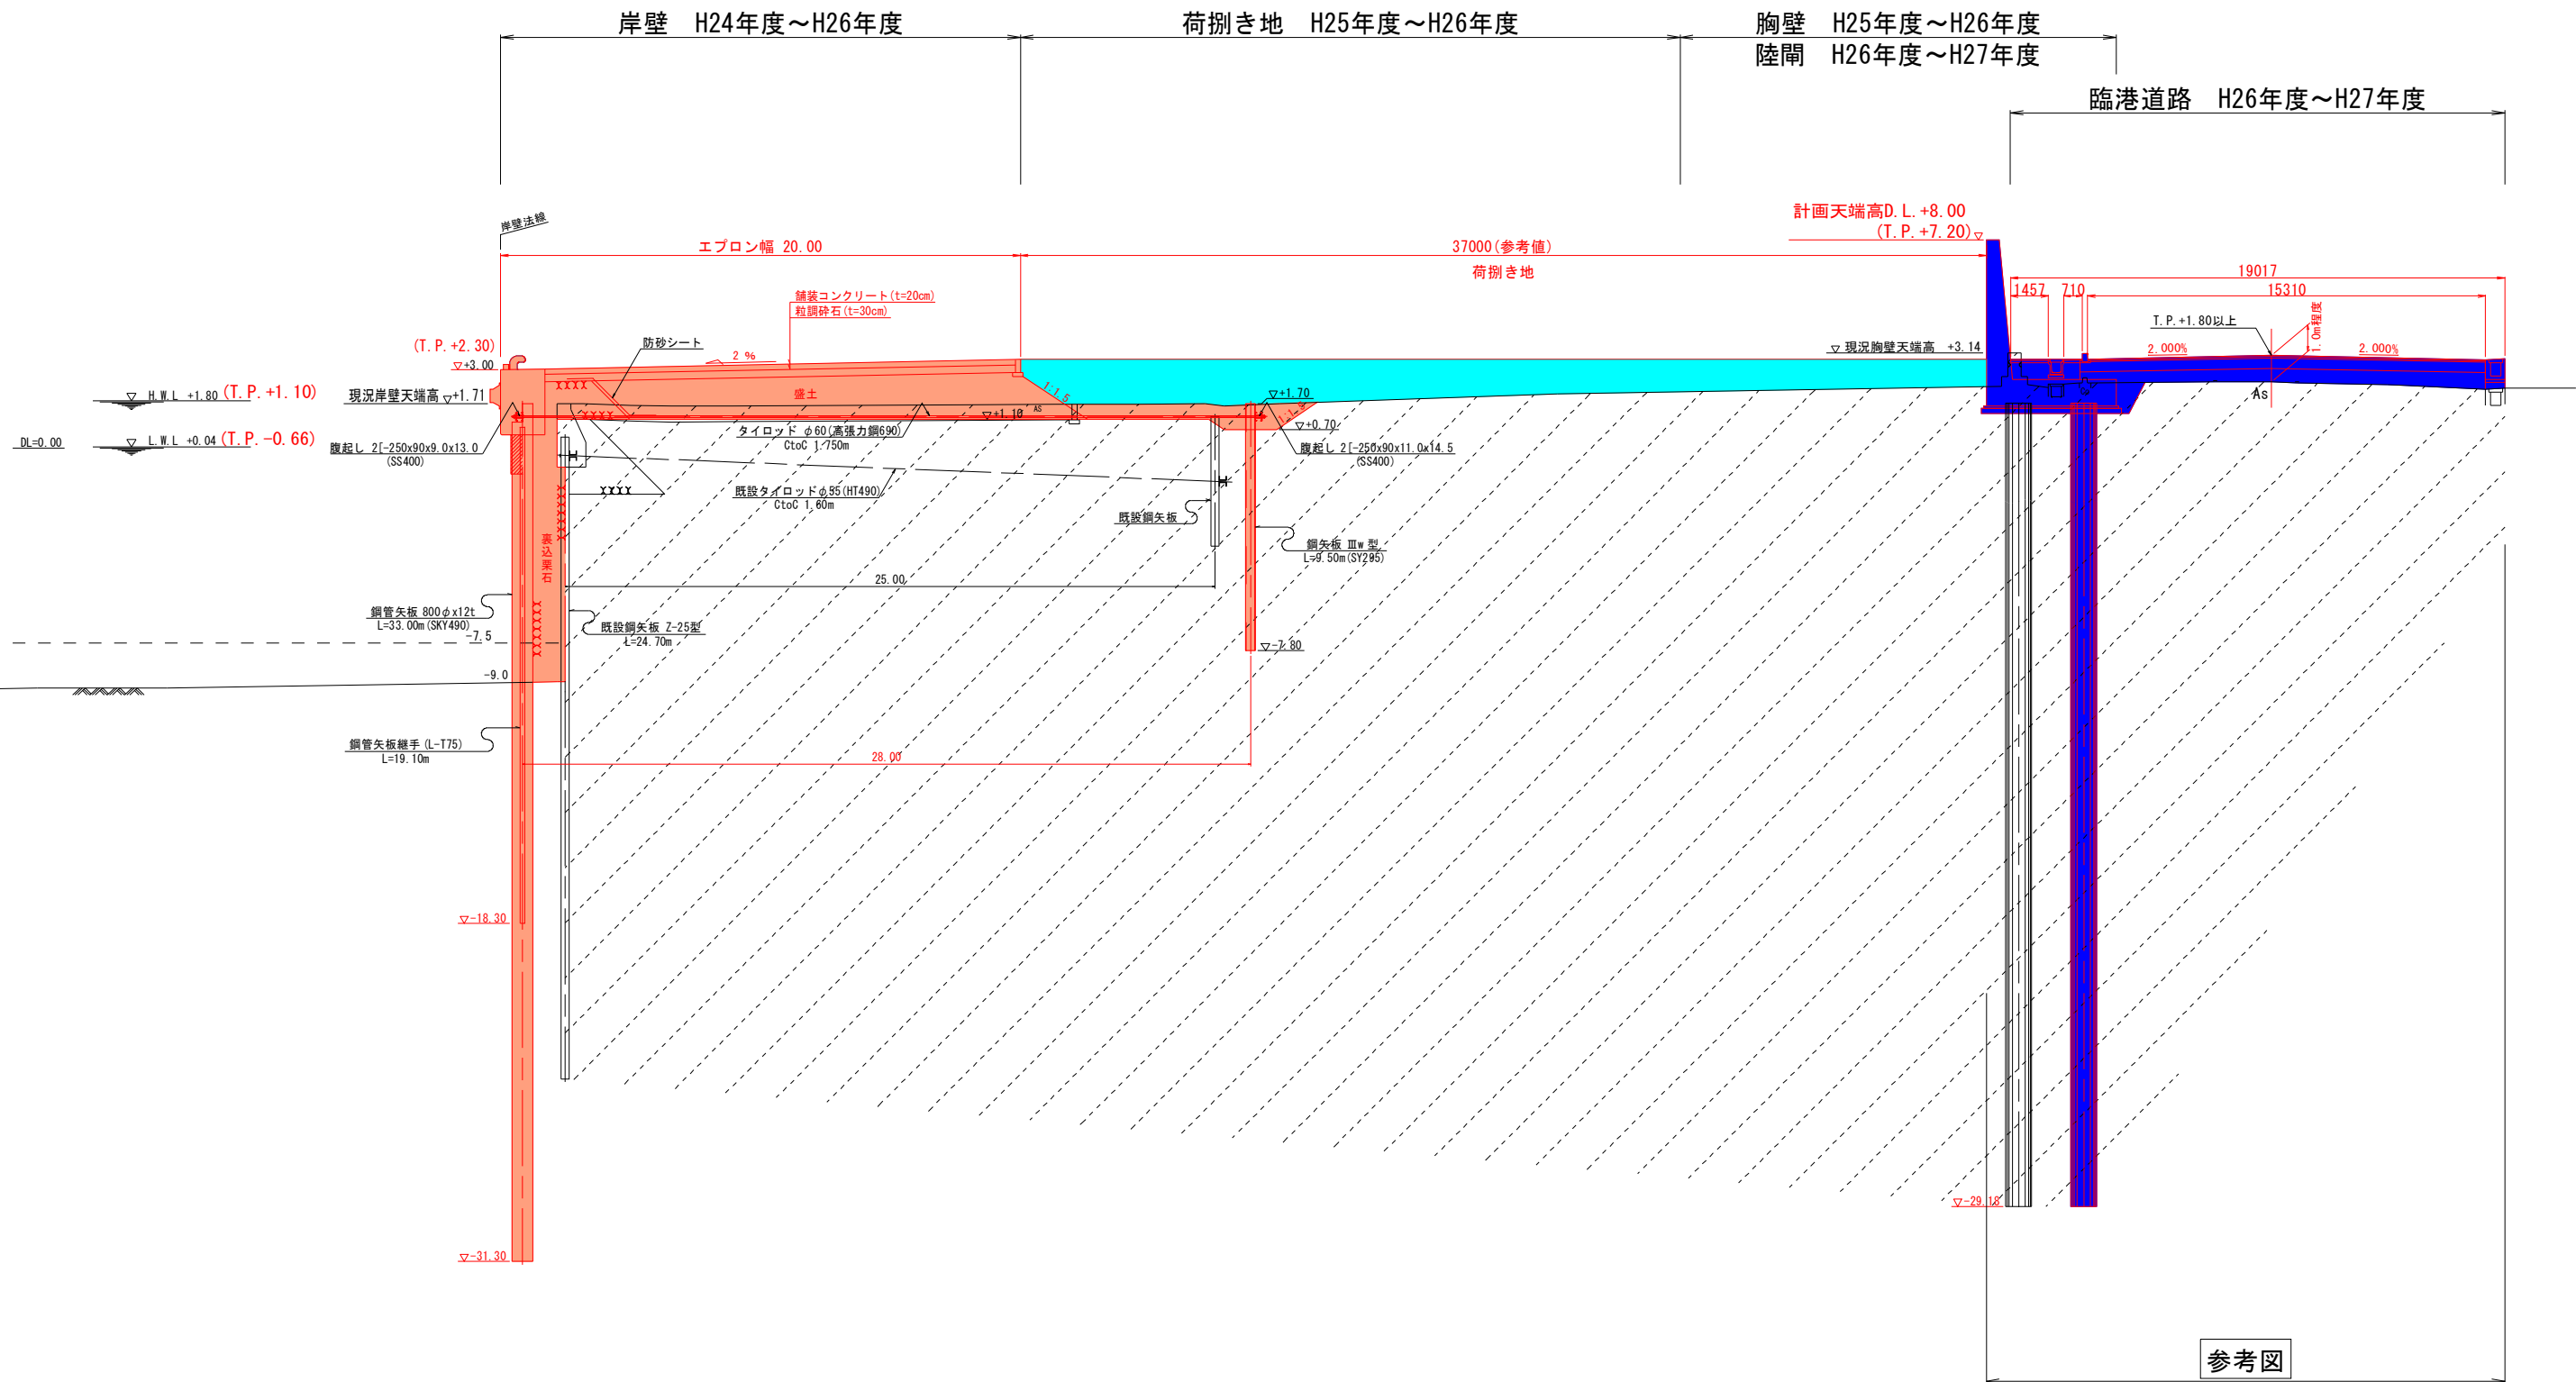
岸壁　H24年度～H26年度

荷捌き地　H25年度～H26年度

胸壁　H25年度～H26年度
陸閘　H26年度～H27年度

臨港道路　H26年度～H27年度

岸壁法線

エプロン幅 20.00

37000(参考値)
荷捌き地

計画天端高D.L.+8.00
(T.P.+7.20)

19017
1457　710　15310
T.P.+1.80以上
2.000%　2.000%
1.0m程度
As

舗装コンクリート(t=20cm)
粒調砕石(t=30cm)

防砂シート
2 %

(T.P.+2.30)
+3.00

現況胸壁天端高 +3.14

H.W.L +1.80 (T.P.+1.10)
現況岸壁天端高 +1.71
DL=0.00
L.W.L +0.04 (T.P.-0.66)

盛土
+1.10
+1.70
+0.70
1:1.5

腹起し 2[-250x90x9.0x13.0
(SS400)

タイロッド φ60(高張力鋼690)
CtoC 1.750m

腹起し 2[-250x90x11.0x14.5
(SS400)

既設タイロッドφ55(HT490)
CtoC 1.60m

既設鋼矢板

鋼矢板 Ⅲw 型
L=9.50m(SY295)

裏込栗石

25.00

鋼管矢板 800φx12t
L=33.00m(SKY490)
-7.5

既設鋼矢板 Z-25型
L=24.70m

-7.80

-9.0

鋼管矢板継手 (L-T75)
L=19.10m

28.00

-18.30

-29.18

-31.30

参考図